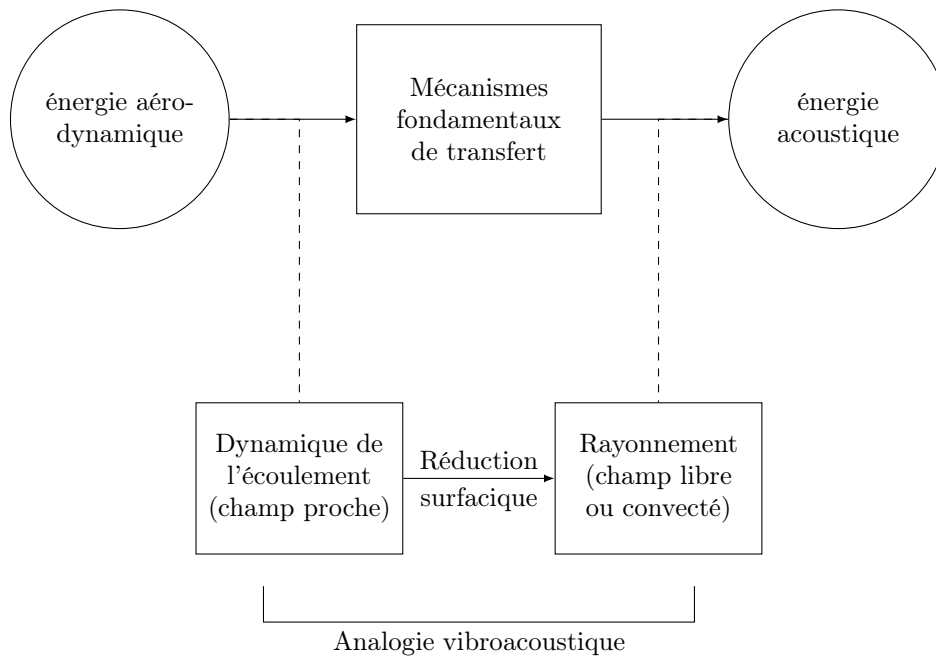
énergie aérodynamique

Mécanismes fondamentaux de transfert

énergie acoustique

Dynamique de l'écoulement (champ proche)

Réduction surfacique

Rayonnement (champ libre ou convecté)

Analogie vibroacoustique